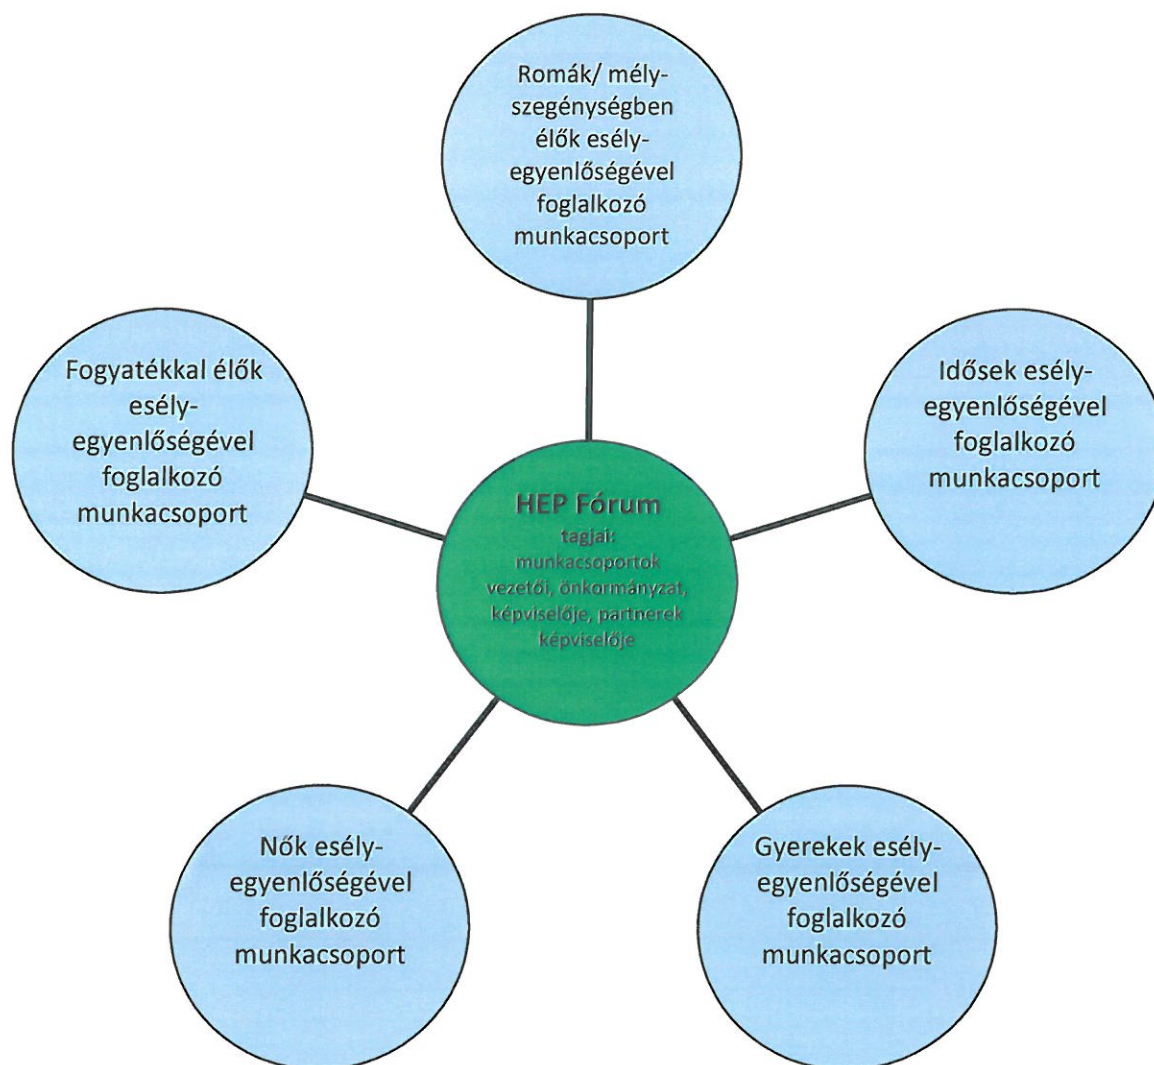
Romák/ mélyszegénységben élők esélyegyenlőségével foglalkozó munkacsoport

Fogyatékkal élők esélyegyenlőségével foglalkozó munkacsoport

Idősek esélyegyenlőségével foglalkozó munkacsoport

HEP Fórum tagjai: munkacsoportok vezetői, önkormányzat, képviselője, partnerek képviselője

Nők esélyegyenlőségével foglalkozó munkacsoport

Gyerekek esélyegyenlőségével foglalkozó munkacsoport